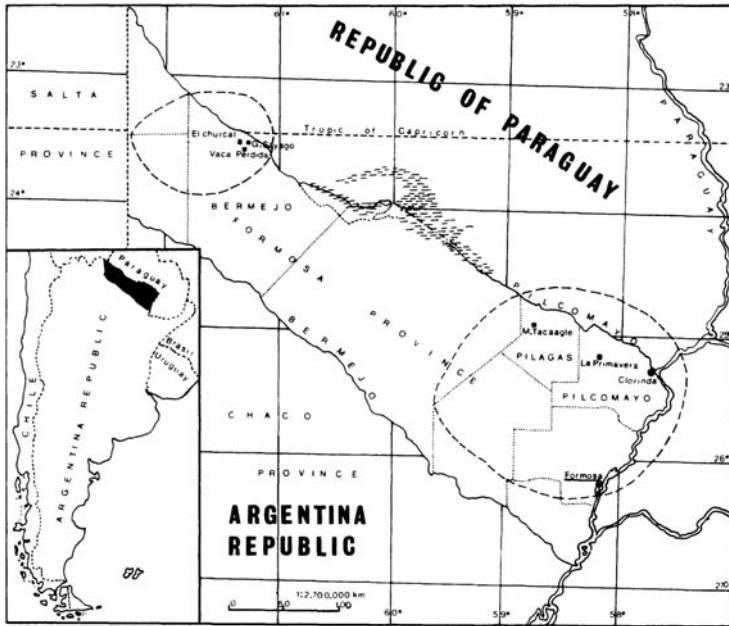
61°
60°
59°
58°
23°
23°
REPUBLIC OF PARAGUAY
PARAGUAY
SALTA
PROVINCE
El churcal
Gallayago
Vaca Perdida
Tropic of Capricorn
24°
BERMEJO
FORMOSA
PROVINCE
BERMEJO
PILCOMAYO
M. Lacaagle
PILAGAS
La Primavera
Clorinda
PILCOMAYO
25°
Paraguay
Brasil
Uruguay
CHILE
ARGENTINA REPUBLIC
CHACO
PROVINCE
26°
Formosa
ARGENTINA
REPUBLIC
1:2.700,000 km
0
50
100
60°
59°
58°
27°